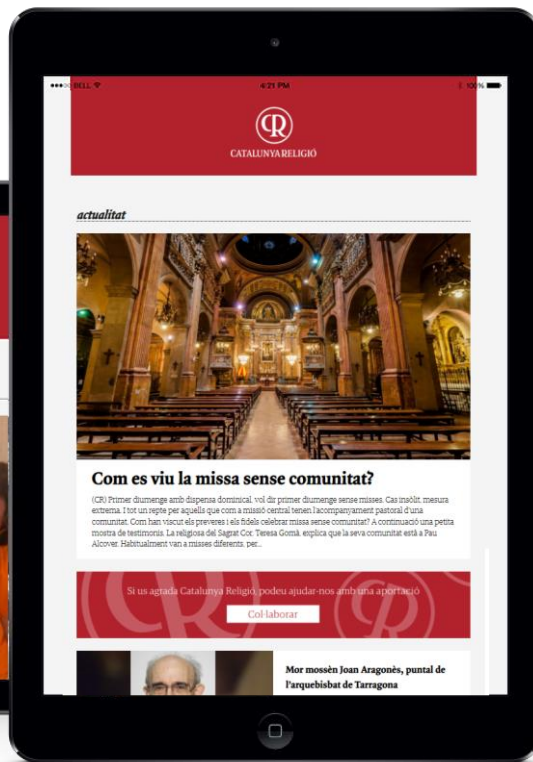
●●●○○ BELL

4:21 PM

100%

CR

CATALUNYA RELIGIÓ

actualitat

Com es viu la missa sense comunitat?

(CR) Primer diumenge amb dispensa dominical, vol dir primer diumenge sense misses. Cas insòlit, mesura extrema. I tot un repte per aquells que com a missió central tenen l'acompanyament pastoral d'una comunitat. Com han viscut els preveres i els fidels celebrar missa sense comunitat? A continuació una petita mostra de testimonis. La religiosa del Sagrat Cor, Teresa Gomà, explica que la seva comunitat està a Pau Alcover. Habitualment van a misses diferents, per...

Si us agrada Catalunya Religió, podeu ajudar-nos amb una aportació

Col·laborar

Mor mossèn Joan Aragonès, puntal de l'arquebisbat de Tarragona